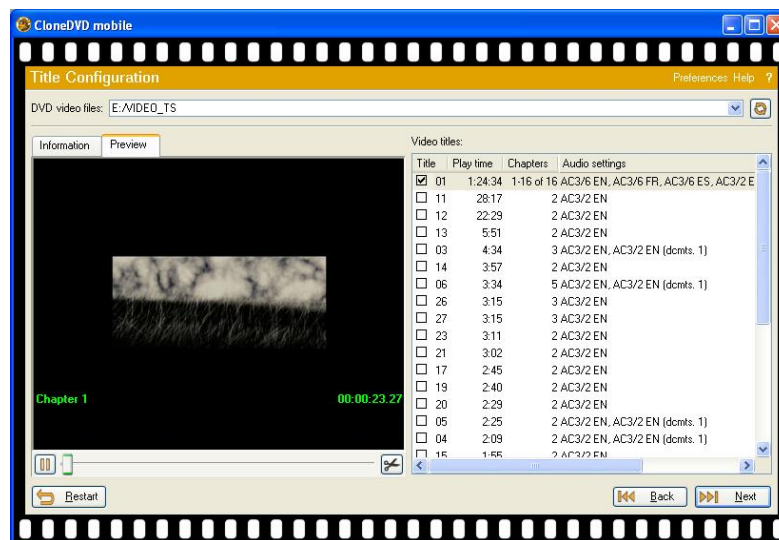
CloneDVD mobile

Title Configuration

Preferences Help ?

DVD video files: E:/VIDEO_TS

Information | Preview

Chapter 1

00:00:23.27

Video titles:

| Title | Play time | Chapters | Audio settings |
|---|---|---|---|
| ☑ 01 | 1:24:34 | 1-16 of 16 | AC3/6 EN, AC3/6 FR, AC3/6 ES, AC3/2 E |
| ☐ 11 | 28:17 | 2 | AC3/2 EN |
| ☐ 12 | 22:29 | 2 | AC3/2 EN |
| ☐ 13 | 5:51 | 2 | AC3/2 EN |
| ☐ 03 | 4:34 | 3 | AC3/2 EN, AC3/2 EN (dcmts. 1) |
| ☐ 14 | 3:57 | 2 | AC3/2 EN |
| ☐ 06 | 3:34 | 5 | AC3/2 EN, AC3/2 EN (dcmts. 1) |
| ☐ 26 | 3:15 | 3 | AC3/2 EN |
| ☐ 27 | 3:15 | 3 | AC3/2 EN |
| ☐ 23 | 3:11 | 2 | AC3/2 EN |
| ☐ 21 | 3:02 | 2 | AC3/2 EN |
| ☐ 17 | 2:45 | 2 | AC3/2 EN |
| ☐ 19 | 2:40 | 2 | AC3/2 EN |
| ☐ 20 | 2:29 | 2 | AC3/2 EN |
| ☐ 05 | 2:25 | 2 | AC3/2 EN, AC3/2 EN (dcmts. 1) |
| ☐ 04 | 2:09 | 2 | AC3/2 EN, AC3/2 EN (dcmts. 1) |
| ☐ 15 | 1:55 | 2 | AC3/2 EN |

Restart

Back

Next